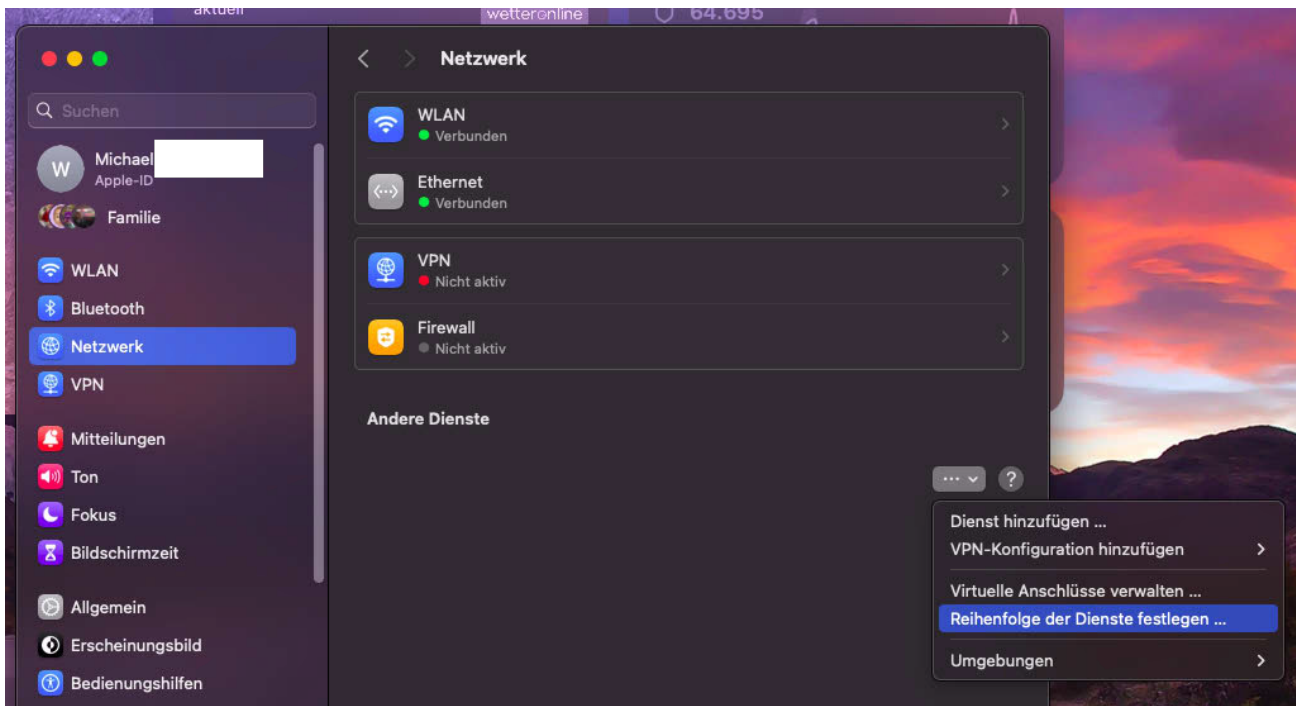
aktuell

wetteronline

64.695

Suchen

W

Michael

Apple-ID

Familie

WLAN

Bluetooth

Netzwerk

VPN

Mitteilungen

Ton

Fokus

Bildschirmzeit

Allgemein

Erscheinungsbild

Bedienungshilfen

Netzwerk

WLAN
Verbunden

Ethernet
Verbunden

VPN
Nicht aktiv

Firewall
Nicht aktiv

Andere Dienste

···

?

Dienst hinzufügen ...
VPN-Konfiguration hinzufügen
Virtuelle Anschlüsse verwalten ...
Reihenfolge der Dienste festlegen ...
Umgebungen